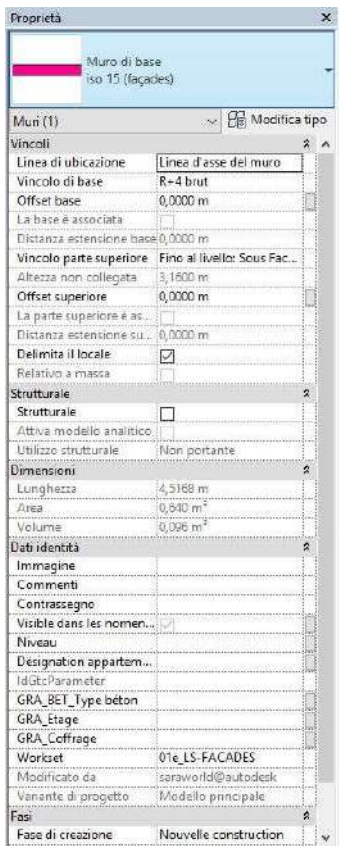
Proprietà

Muro di base
iso 15 (façades)

Muri (1)
Modifica tipo

| Vincoli | |
|---|---|
| Linea di ubicazione | Linea d'asse del muro |
| Vincolo di base | R+4 brut |
| Offset base | 0,0000 m |
| La base è associata | |
| Distanza estensione base | 0,0000 m |
| Vincolo parte superiore | Fino al livello: Sous Fac... |
| Altezza non collegata | 3,1600 m |
| Offset superiore | 0,0000 m |
| La parte superiore è as... | |
| Distanza estensione su... | 0,0000 m |
| Delimita il locale | ☑ |
| Relativo a massa | |
| **Strutturale** | |
| Strutturale | ☐ |
| Attiva modello analitico | |
| Utilizzo strutturale | Non portante |
| **Dimensioni** | |
| Lunghezza | 4,5168 m |
| Area | 0,840 m² |
| Volume | 0,096 m³ |
| **Dati identità** | |
| Immagine | |
| Commenti | |
| Contrassegno | |
| Visible dans les nomen... | ☑ |
| Niveau | |
| Désignation appartem... | |
| IdGtcParameter | |
| GRA_BET_Type béton | |
| GRA_Etage | |
| GRA_Coffrage | |
| Workset | 01e_LS-FACADES |
| Modificato da | saraworld@autodesk |
| Variante di progetto | Modello principale |
| **Fasi** | |
| Fase di creazione | Nouvelle construction |